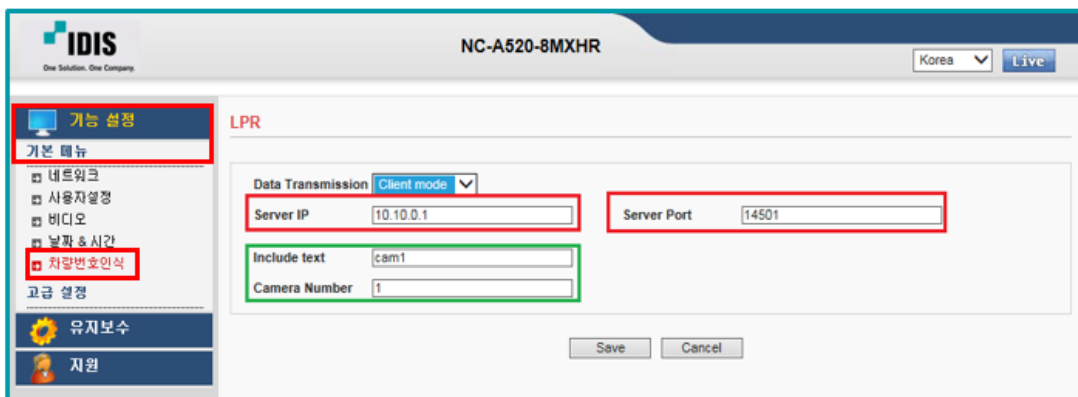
IDIS
One Solution. One Company.

NC-A520-8MXHR

Korea
Live

기능 설정
기본 메뉴
네트워크
사용자설정
비디오
날짜 & 시간
차량번호인식
고급 설정
유지보수
지원

LPR

Data Transmission Client mode
Server IP 10.10.0.1
Server Port 14501
Include text cam1
Camera Number 1

Save Cancel